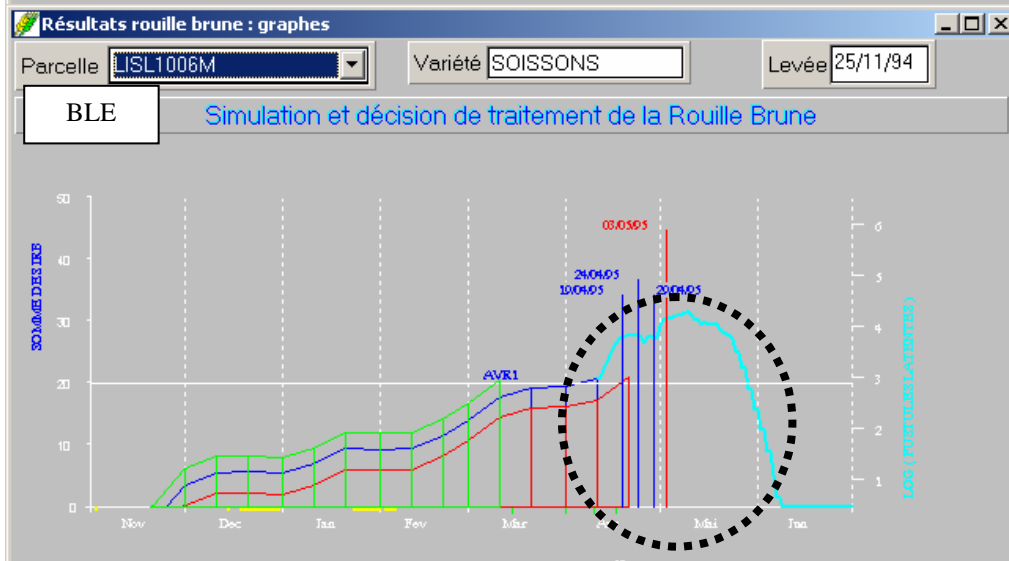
Résultats rouille brune : graphes

Parcelle LISL1006M

Variété SOISSONS

Levée 25/11/94

BLE

Simulation et décision de traitement de la Rouille Brune

50
40
30
20
10
0

SOMME DES IRE

03/05/95
24/04/95
10/04/95
20/04/95
AVR1

6
5
4
3
2
1

LOG ( PUSTULES LATENTES )

Nov Dec Jan Fev Mar Av Mai Jun